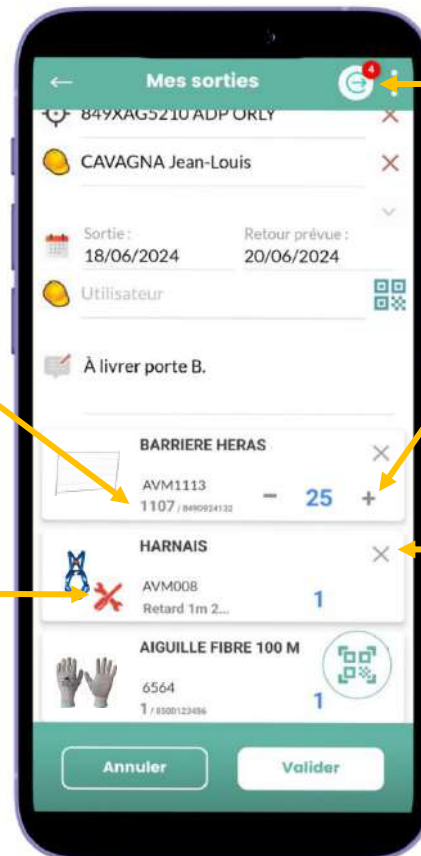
Mes sorties

4

849XAG5210 ADP ORLY

CAVAGNA Jean-Louis

Sortie :
18/06/2024

Retour prévue :
20/06/2024

Utilisateur

À livrer porte B.

BARRIERE HERAS
AVM1113
1107 / 8490924132
25

HARNAIS
AVM008
Retard 1m 2...
1

AIGUILLE FIBRE 100 M
6564
1 / 8500123456
1

Annuler

Valider